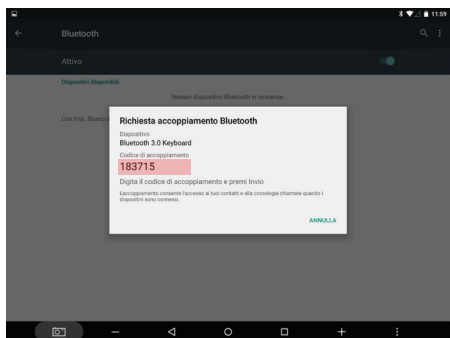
11:59

Bluetooth

Attivo

Dispositivi disponibili

Nessun dispositivo Bluetooth in vicinanze

Con Imp. Bluetoo

Richiesta accoppiamento Bluetooth

Dispositivo
Bluetooth 3.0 Keyboard

Codice di accoppiamento
183715

Digita il codice di accoppiamento e premi Invio

L'accoppiamento consente l'accesso ai tuoi contatti e alla cronologia chiamate quando i dispositivi sono connessi.

ANNULLA